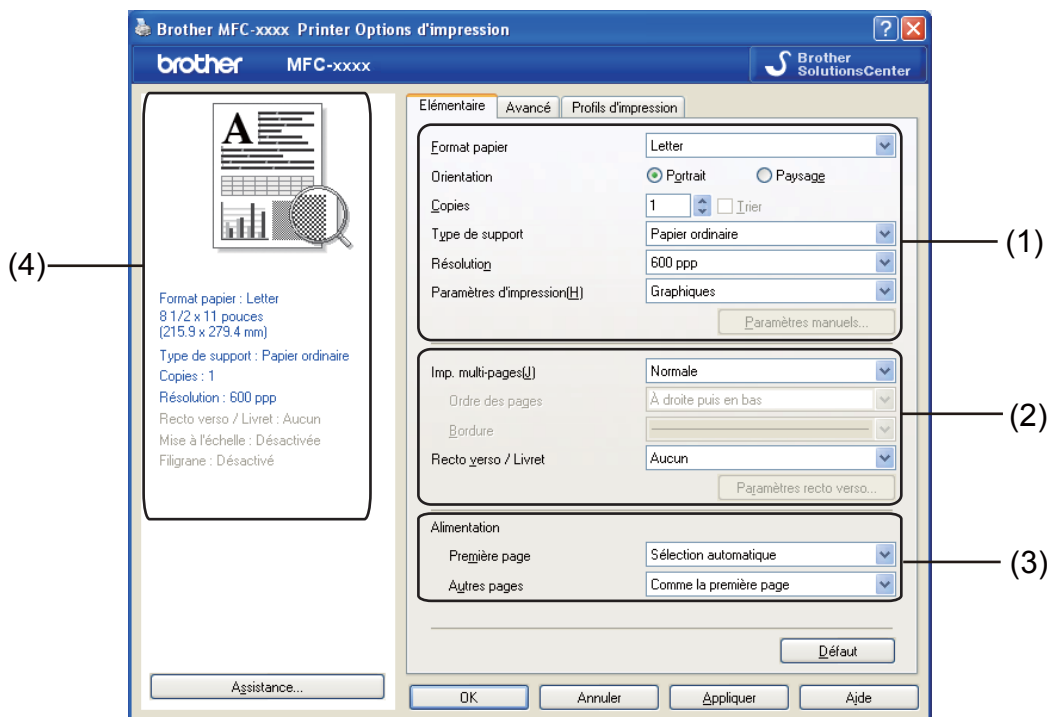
Brother MFC-xxxx Printer Options d'impression

brother MFC-xxxx

Brother SolutionsCenter

Elémentaire | Avancé | Profils d'impression

Format papier | Letter
Orientation | Portrait | Paysage
Copies | 1 | Trier
Type de support | Papier ordinaire
Résolution | 600 ppp
Paramètres d'impression(H) | Graphiques
Paramètres manuels...

Imp. multi-pages(J) | Normale
Ordre des pages | À droite puis en bas
Bordure
Recto verso / Livret | Aucun
Paramètres recto verso...

Alimentation
Première page | Sélection automatique
Autres pages | Comme la première page

Défaut

(1)
(2)
(3)
(4)

Format papier : Letter
8 1/2 x 11 pouces
(215.9 x 279.4 mm)
Type de support : Papier ordinaire
Copies : 1
Résolution : 600 ppp
Recto verso / Livret : Aucun
Mise à l'échelle : Désactivée
Filigrane : Désactivé

Assistance...

OK | Annuler | Appliquer | Aide